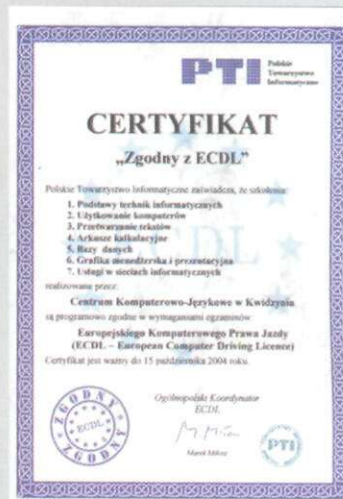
PTI Polskie Towarzystwo Informatyczne

CERTYFIKAT

„Zgodny z ECDL"

Polskie Towarzystwo Informatyczne zaświadcza, że szkolenia:

1. Podstawy technik informatycznych
2. Użytkowanie komputerów
3. Przetwarzanie tekstów
4. Arkusze kalkulacyjne
5. Bazy danych
6. Grafika menedżerska i prezentacyjna
7. Usługi w sieciach informatycznych

realizowane przez:

Centrum Komputerowo-Językowe w Kwidzynie

są programowo zgodne z wymaganiami egzaminów

Europejskiego Komputerowego Prawa Jazdy
(ECDL – European Computer Driving Licence)

Certyfikat jest ważny do 15 października 2004 roku.

ZGODNY ECDL ZGODNY

Ogólnopolski Koordynator ECDL

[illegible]

Marek Miłosz

PTI